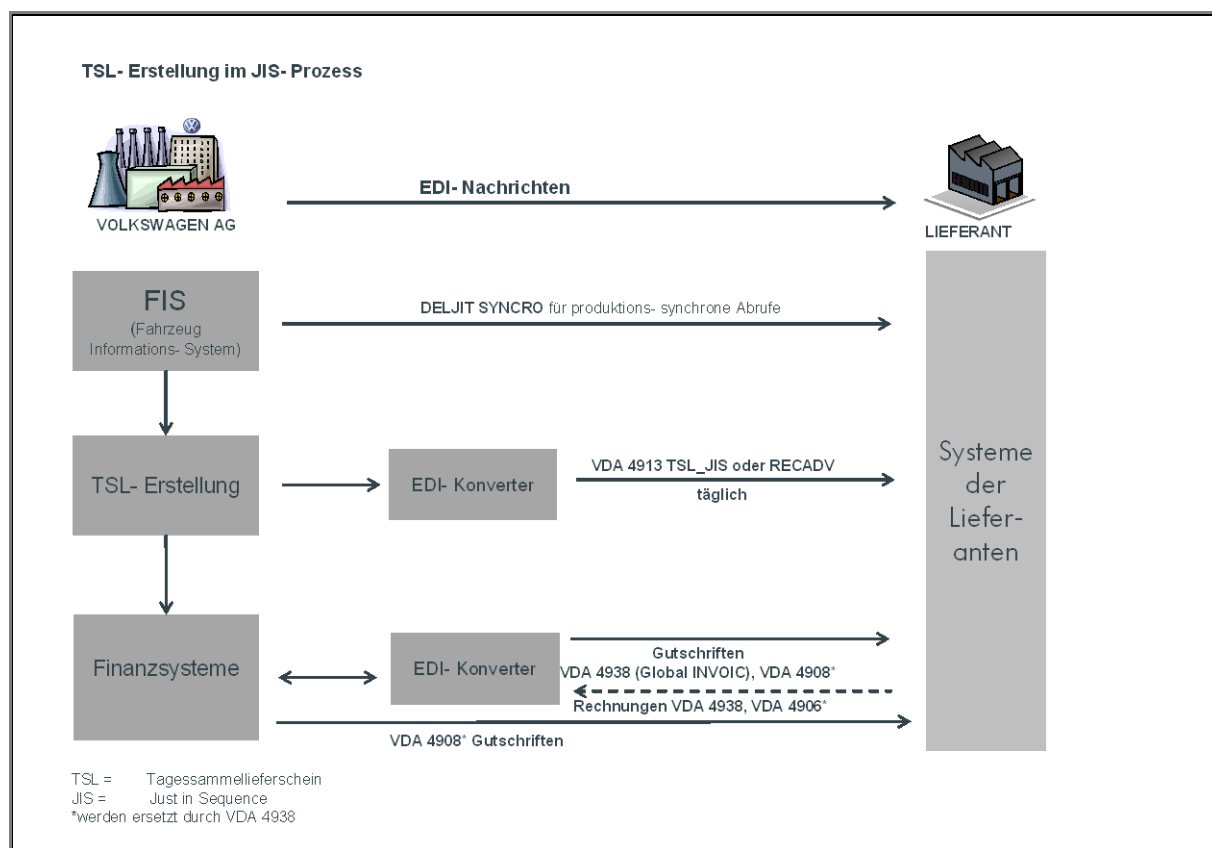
TSL- Erstellung im JIS- Prozess

VOLKSWAGEN AG

EDI- Nachrichten

LIEFERANT

FIS
(Fahrzeug Informations- System)

DELJIT SYNCRO für produktions- synchrone Abrufe

TSL- Erstellung

EDI- Konverter

VDA 4913 TSL_JIS oder RECADV
täglich

Systeme der Lieferanten

Finanzsysteme

EDI- Konverter

Gutschriften
VDA 4938 (Global INVOIC), VDA 4908*

Rechnungen VDA 4938, VDA 4906*

VDA 4908* Gutschriften

TSL = Tagessammellieferschein
JIS = Just in Sequence
*werden ersetzt durch VDA 4938